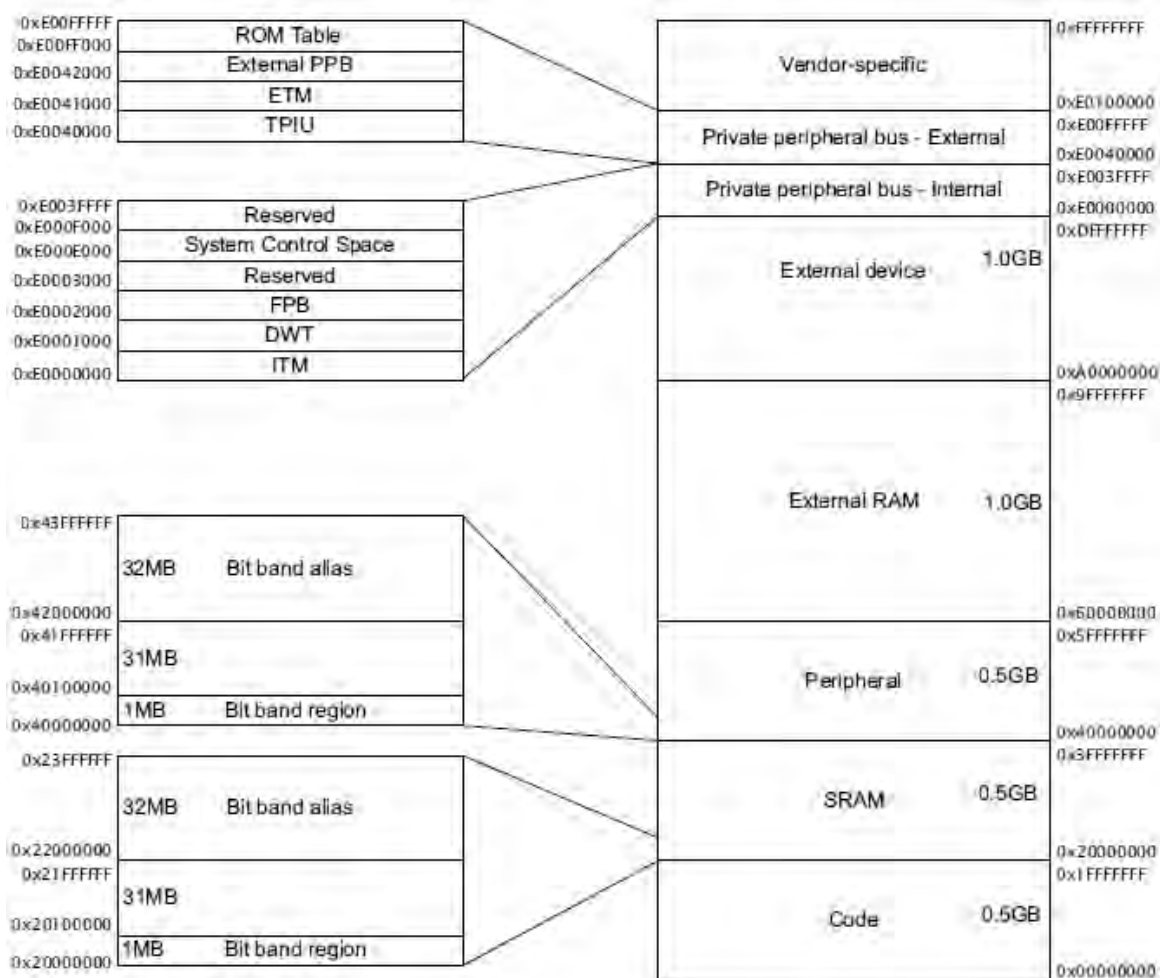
0xE00FFFFF
ROM Table
0xE00FF000
External PPB
0xE0042000
ETM
0xE0041000
TPIU
0xE0040000

0xE003FFFF
Reserved
0xE000F000
System Control Space
0xE000E000
Reserved
0xE0003000
FPB
0xE0002000
DWT
0xE0001000
ITM
0xE0000000

0x43FFFFFF
32MB Bit band alias
0x42000000
0x41FFFFFF
31MB
0x40100000
1MB Bit band region
0x40000000

0x23FFFFFF
32MB Bit band alias
0x22000000
0x21FFFFFF
31MB
0x20100000
1MB Bit band region
0x20000000

Vendor-specific
0xFFFFFFFF
0xE0100000
Private peripheral bus - External
0xE00FFFFF
0xE0040000
Private peripheral bus - Internal
0xE003FFFF
0xE0000000
External device 1.0GB
0xDFFFFFFF
0xA0000000
External RAM 1.0GB
0x9FFFFFFF
0x60000000
Peripheral 0.5GB
0x5FFFFFFF
0x40000000
SRAM 0.5GB
0x3FFFFFFF
0x20000000
Code 0.5GB
0x1FFFFFFF
0x00000000